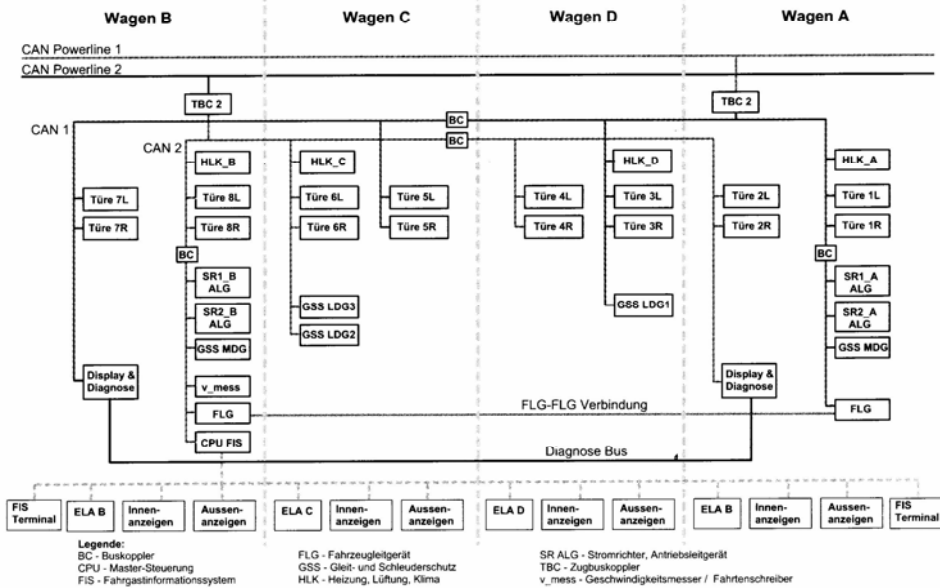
Wagen B

Wagen C

Wagen D

Wagen A

CAN Powerline 1
CAN Powerline 2

TBC 2

TBC 2

CAN 1

BC

BC

CAN 2

HLK_B
Türe 7L
Türe 7R
Türe 8L
Türe 8R
BC
SR1_B ALG
SR2_B ALG
GSS MDG
Display & Diagnose
v_mess
FLG
CPU FIS

HLK_C
Türe 6L
Türe 6R
Türe 5L
Türe 5R
GSS LDG3
GSS LDG2

Türe 4L
Türe 4R
HLK_D
Türe 3L
Türe 3R
GSS LDG1

Türe 2L
Türe 2R
Display & Diagnose

HLK_A
Türe 1L
Türe 1R
BC
SR1_A ALG
SR2_A ALG
GSS MDG
FLG

FLG-FLG Verbindung

Diagnose Bus

FIS Terminal
ELA B
Innen-anzeigen
Aussen-anzeigen

ELA C
Innen-anzeigen
Aussen-anzeigen

ELA D
Innen-anzeigen
Aussen-anzeigen

ELA B
Innen-anzeigen
Aussen-anzeigen
FIS Terminal

Legende:
BC - Buskoppler
CPU - Master-Steuerung
FIS - Fahrgastinformationssystem

FLG - Fahrzeugleitgerät
GSS - Gleit- und Schleuderschutz
HLK - Heizung, Lüftung, Klima

SR ALG - Stromrichter, Antriebsleitgerät
TBC - Zugbuskoppler
v_mess - Geschwindigkeitsmesser / Fahrtenschreiber